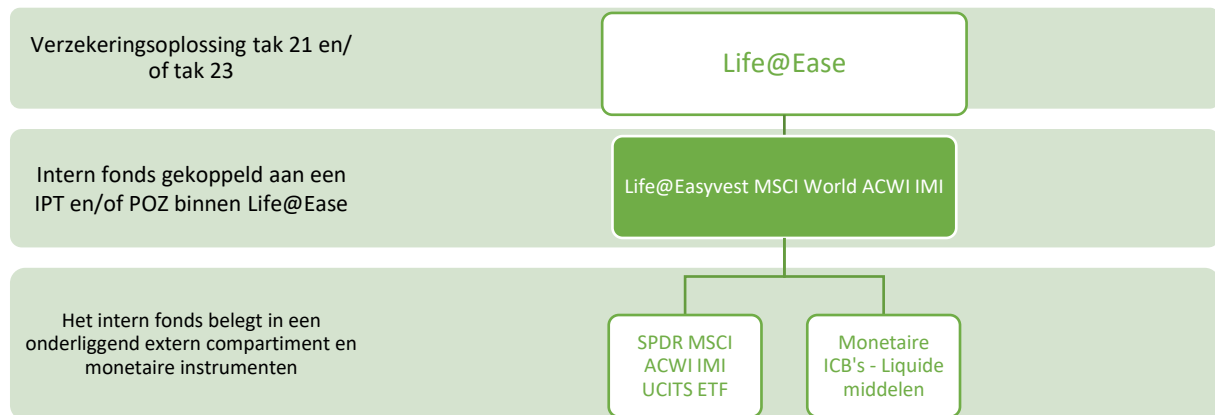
Verzekeringsoplossing tak 21 en/ of tak 23

Life@Ease

Intern fonds gekoppeld aan een IPT en/of POZ binnen Life@Ease

Life@Easyvest MSCI World ACWI IMI

Het intern fonds belegt in een onderliggend extern compartiment en monetaire instrumenten

SPDR MSCI ACWI IMI UCITS ETF

Monetaire ICB's - Liquide middelen